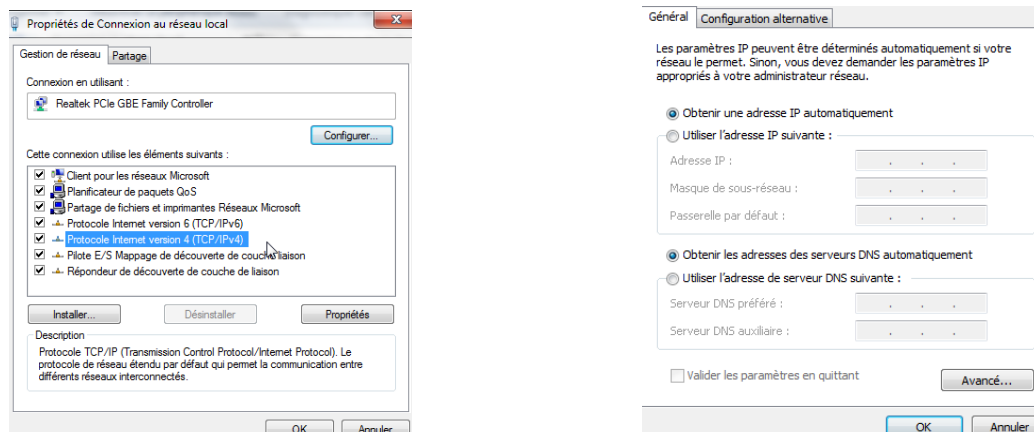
Propriétés de Connexion au réseau local

Gestion de réseau | Partage

Connexion en utilisant :

Realtek PCIe GBE Family Controller

Configurer...

Cette connexion utilise les éléments suivants :

Client pour les réseaux Microsoft
Planificateur de paquets QoS
Partage de fichiers et imprimantes Réseaux Microsoft
Protocole Internet version 6 (TCP/IPv6)
Protocole Internet version 4 (TCP/IPv4)
Pilote E/S Mappage de découverte de couche liaison
Répondeur de découverte de couche de liaison

Installer... | Désinstaller | Propriétés

Description

Protocole TCP/IP (Transmission Control Protocol/Internet Protocol). Le protocole de réseau étendu par défaut qui permet la communication entre différents réseaux interconnectés.

OK | Annuler

Général | Configuration alternative

Les paramètres IP peuvent être déterminés automatiquement si votre réseau le permet. Sinon, vous devez demander les paramètres IP appropriés à votre administrateur réseau.

Obtenir une adresse IP automatiquement

Utiliser l'adresse IP suivante :

Adresse IP :

Masque de sous-réseau :

Passerelle par défaut :

Obtenir les adresses des serveurs DNS automatiquement

Utiliser l'adresse de serveur DNS suivante :

Serveur DNS préféré :

Serveur DNS auxiliaire :

Valider les paramètres en quittant

Avancé...

OK | Annuler